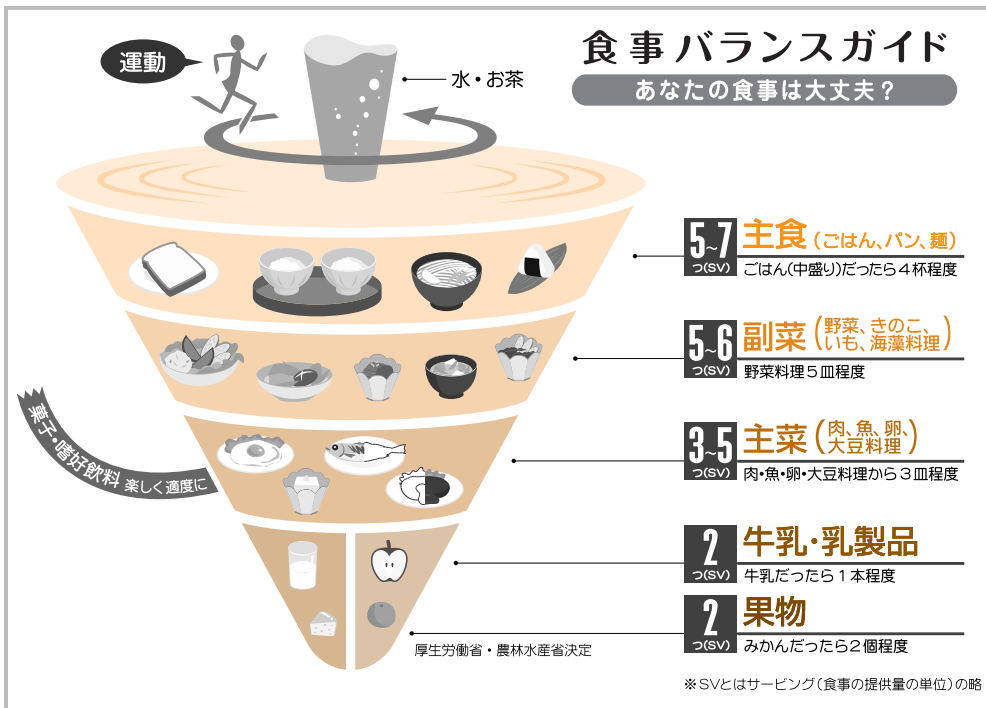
食事バランスガイド
あなたの食事は大丈夫？

運動

水・お茶

5~7 つ(SV) 主食（ごはん、パン、麺）
ごはん(中盛り)だったら４杯程度

5~6 つ(SV) 副菜（野菜、きのこ、いも、海藻料理）
野菜料理５皿程度

3~5 つ(SV) 主菜（肉、魚、卵、大豆料理）
肉・魚・卵・大豆料理から３皿程度

2 つ(SV) 牛乳・乳製品
牛乳だったら１本程度

2 つ(SV) 果物
みかんだったら２個程度

菓子・嗜好飲料 楽しく適度に

厚生労働省・農林水産省決定

※SVとはサービング（食事の提供量の単位）の略